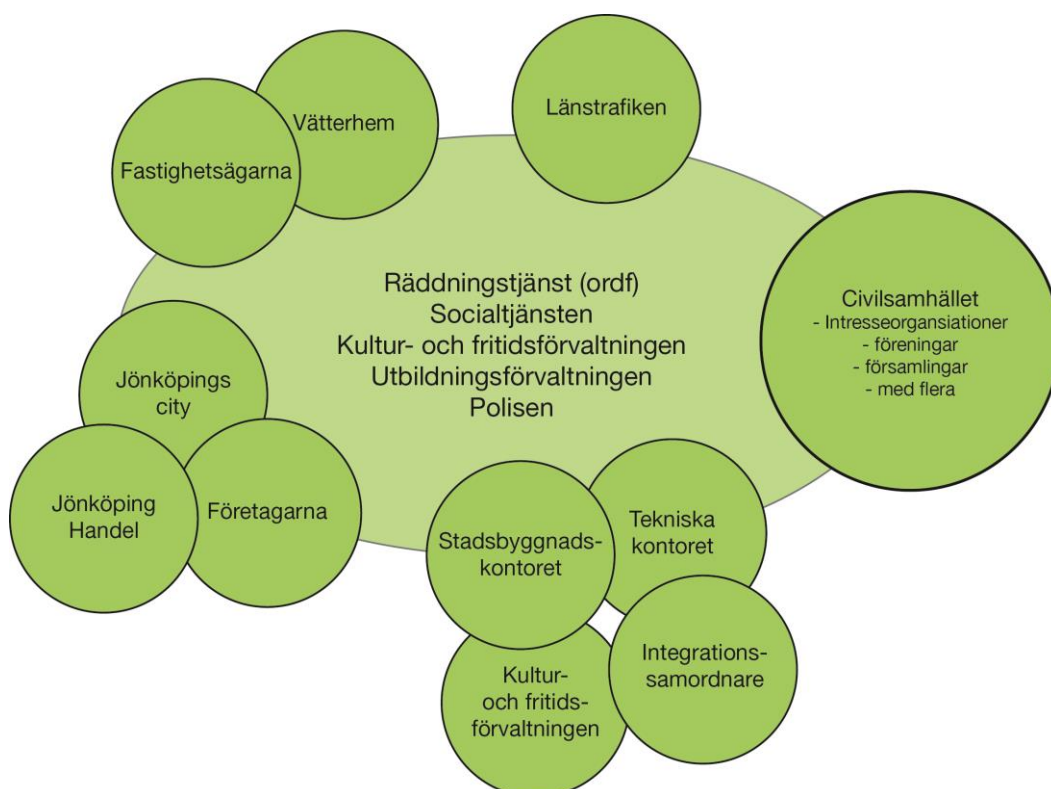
Vätterhem

Fastighetsägarna

Länstrafiken

Räddningstjänst (ordf)
Socialtjänsten
Kultur- och fritidsförvaltningen
Utbildningsförvaltningen
Polisen

Civilsamhället
- Intresseorgansiationer
- föreningar
- församlingar
- med flera

Jönköpings city

Jönköping Handel

Företagarna

Stadsbyggnadskontoret

Tekniska kontoret

Kultur- och fritidsförvaltningen

Integrationssamordnare